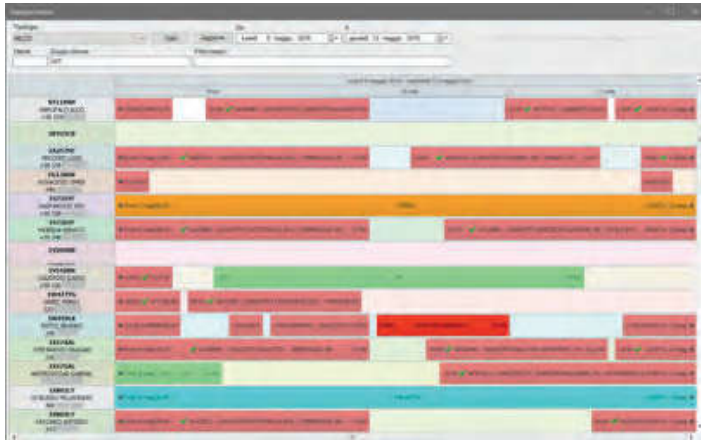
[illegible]

Tipologia
MEZZI
Apri
Aggiorna
Da
A
Lunedì 8 maggio 2023
Venerdì 12 maggio 2023
Filtro
Gruppo mezzo
Filtro mezzi

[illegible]

EF12888
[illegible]

DF43018

ZA25392
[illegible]

ZS13886
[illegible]

ZA25387
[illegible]

ZA25389
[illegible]

ZY08980

ZY04986
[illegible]

ZA42796
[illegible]

ZA47016
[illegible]

ZA57161
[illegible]

ZA57168
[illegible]

ZZ80017
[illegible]

ZZ80019
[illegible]